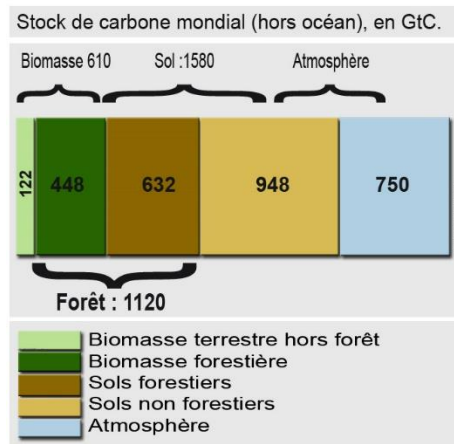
Stock de carbone mondial (hors océan), en GtC.

Biomasse 610
Sol :1580
Atmosphère

122
448
632
948
750

Forêt : 1120

Biomasse terrestre hors forêt
Biomasse forestière
Sols forestiers
Sols non forestiers
Atmosphère